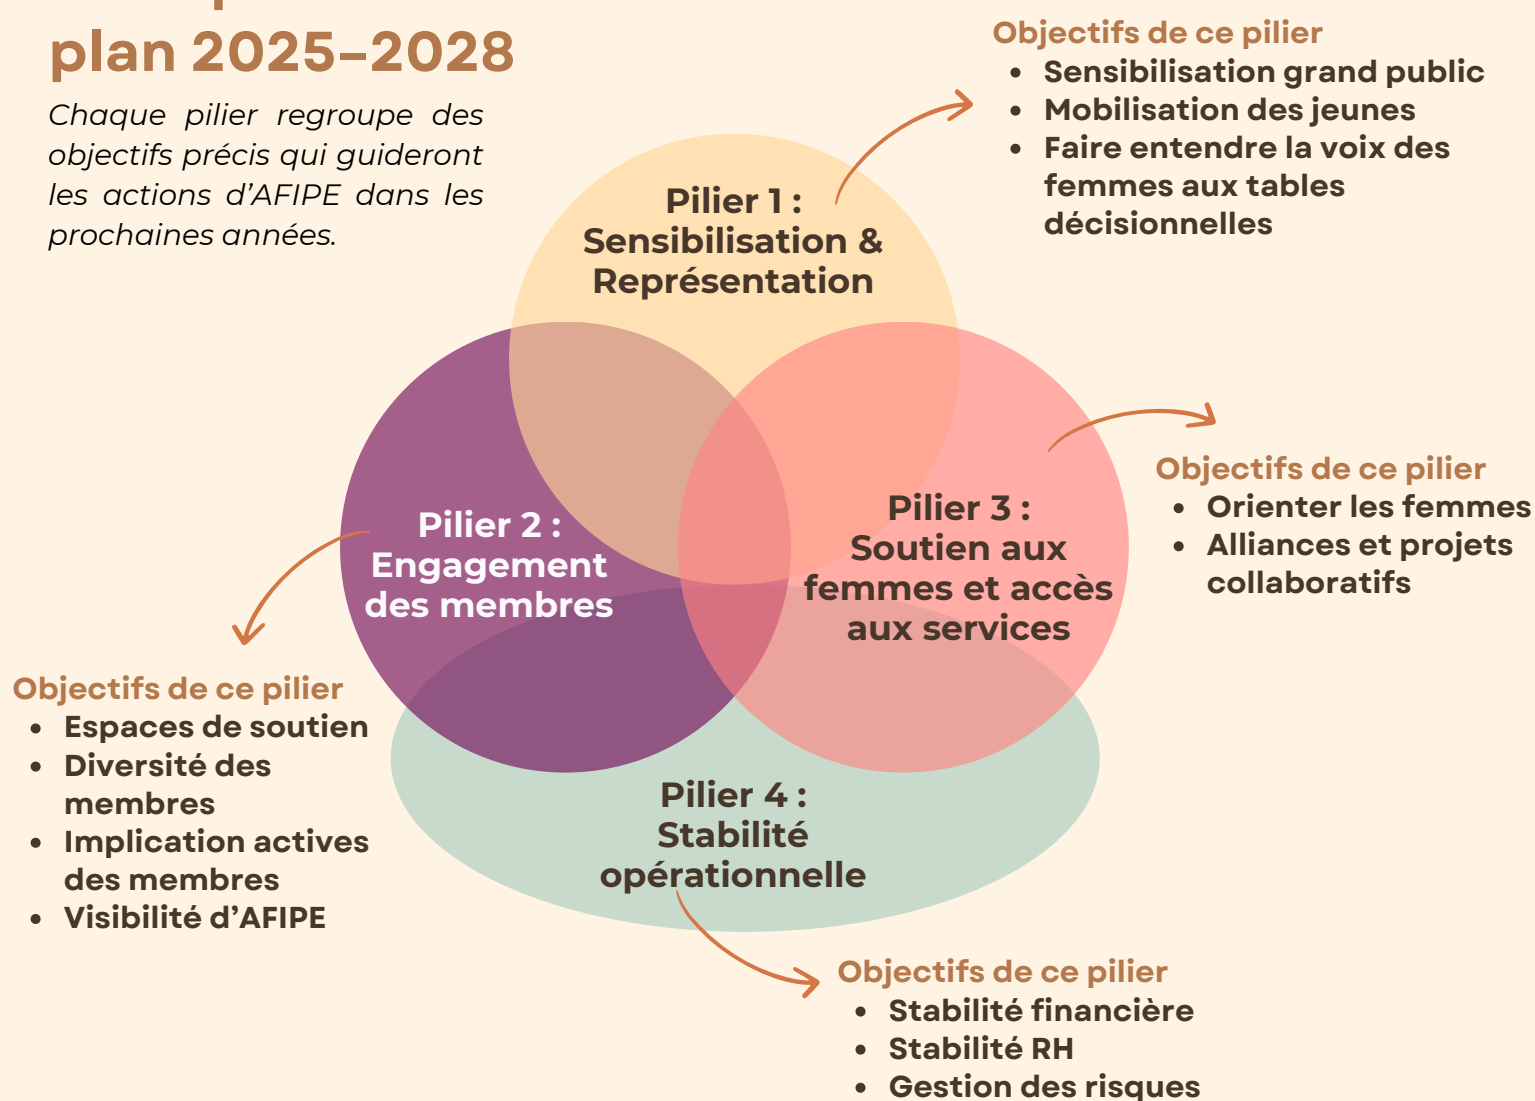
plan 2025–2028

Chaque pilier regroupe des objectifs précis qui guideront les actions d'AFIPE dans les prochaines années.

Pilier 1 : Sensibilisation & Représentation

Objectifs de ce pilier
- Sensibilisation grand public
- Mobilisation des jeunes
- Faire entendre la voix des femmes aux tables décisionnelles

Pilier 2 : Engagement des membres

Objectifs de ce pilier
- Espaces de soutien
- Diversité des membres
- Implication actives des membres
- Visibilité d'AFIPE

Pilier 3 : Soutien aux femmes et accès aux services

Objectifs de ce pilier
- Orienter les femmes
- Alliances et projets collaboratifs

Pilier 4 : Stabilité opérationnelle

Objectifs de ce pilier
- Stabilité financière
- Stabilité RH
- Gestion des risques